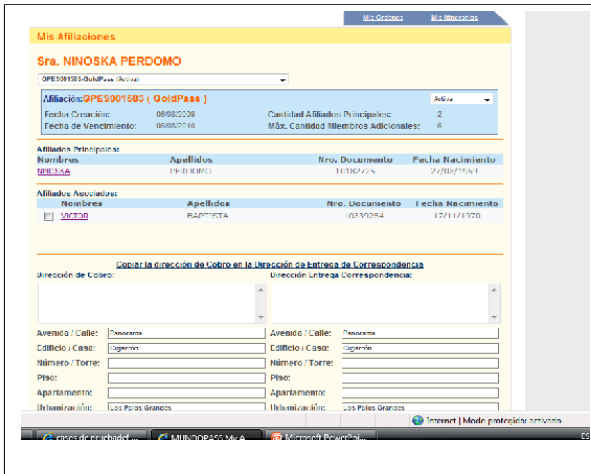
Mis Ordenes Mis Itinerarios

Mis Afiliaciones

Sra. NINOSKA PERDOMO

GPES001580-GoldPass (Activa)

Afiliación:GPES001580 ( GoldPass ) Activa

Fecha Creación: 06/08/2009
Fecha de Vencimiento: 06/08/2010
Cantidad Afiliados Principales: 2
Máx. Cantidad Miembros Adicionales: 6

Afiliados Principales

| Nombres | Apellidos | Nro. Documento | Fecha Nacimiento |
|---|---|---|---|
| NINOSKA | PERDOMO | 10380756 | 27/07/1961 |

Afiliados Asociados

| | Nombres | Apellidos | Nro. Documento | Fecha Nacimiento |
|---|---|---|---|---|
| | VICTOR | BAPTISTA | 10330254 | 17/11/1970 |

Copiar la dirección de Cobro en la Dirección de Entrega de Correspondencia

Dirección de Cobro:
Dirección Entrega Correspondencia:

Avenida / Calle: Panorama
Edificio / Casa: Gigarrón
Número / Torre:
Piso:
Apartamento:
Urbanización: Los Palos Grandes

Avenida / Calle: Panorama
Edificio / Casa: Gigarrón
Número / Torre:
Piso:
Apartamento:
Urbanización: Los Palos Grandes

Internet | Modo protegido: activado

casos de prueba... MUNDOPASS Mi A... Microsoft PowerPoi...